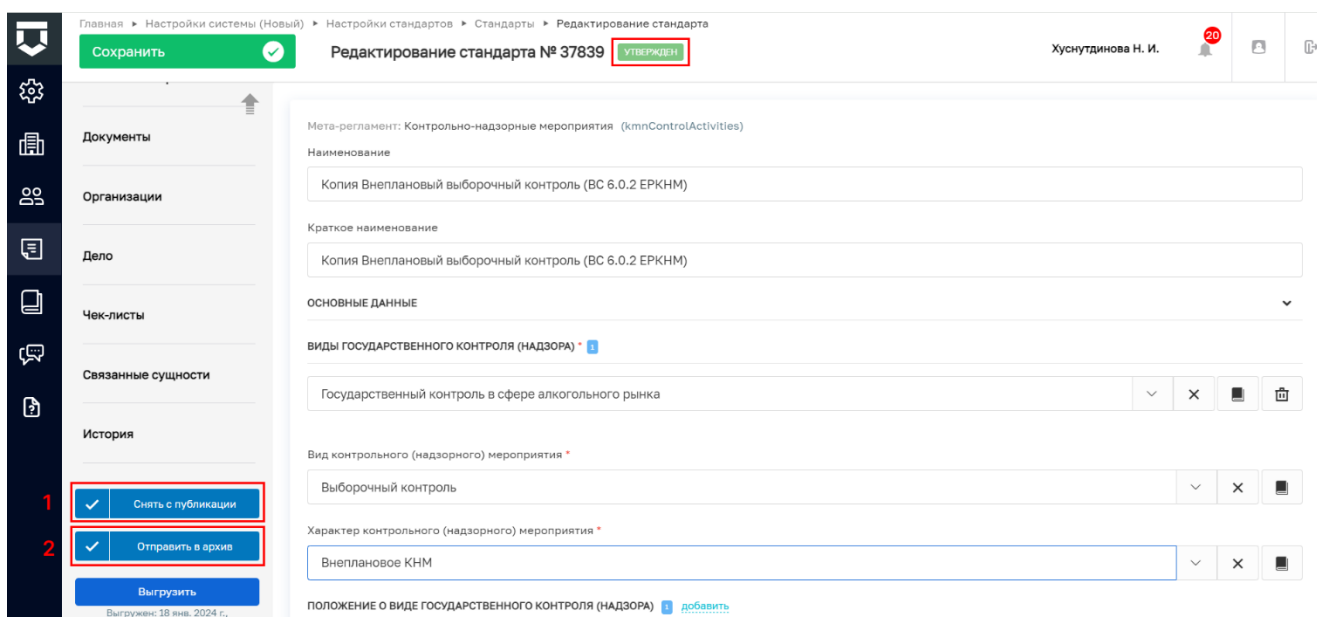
Главная ▸ Настройки системы (Новый) ▸ Настройки стандартов ▸ Стандарты ▸ Редактирование стандарта

Сохранить

Редактирование стандарта № 37839 УТВЕРЖДЕН

Хуснутдинова Н. И.

20

Документы

Организации

Дело

Чек-листы

Связанные сущности

История

1 Снять с публикации

2 Отправить в архив

Выгрузить
Выгружен: 18 янв. 2024 г.,

Мета-регламент: Контрольно-надзорные мероприятия (kmnControlActivities)

Наименование

Копия Внеплановый выборочный контроль (ВС 6.0.2 ЕРКНМ)

Краткое наименование

Копия Внеплановый выборочный контроль (ВС 6.0.2 ЕРКНМ)

ОСНОВНЫЕ ДАННЫЕ

ВИДЫ ГОСУДАРСТВЕННОГО КОНТРОЛЯ (НАДЗОРА) * 1

Государственный контроль в сфере алкогольного рынка

Вид контрольного (надзорного) мероприятия *

Выборочный контроль

Характер контрольного (надзорного) мероприятия *

Внеплановое КНМ

ПОЛОЖЕНИЕ О ВИДЕ ГОСУДАРСТВЕННОГО КОНТРОЛЯ (НАДЗОРА) 1 добавить